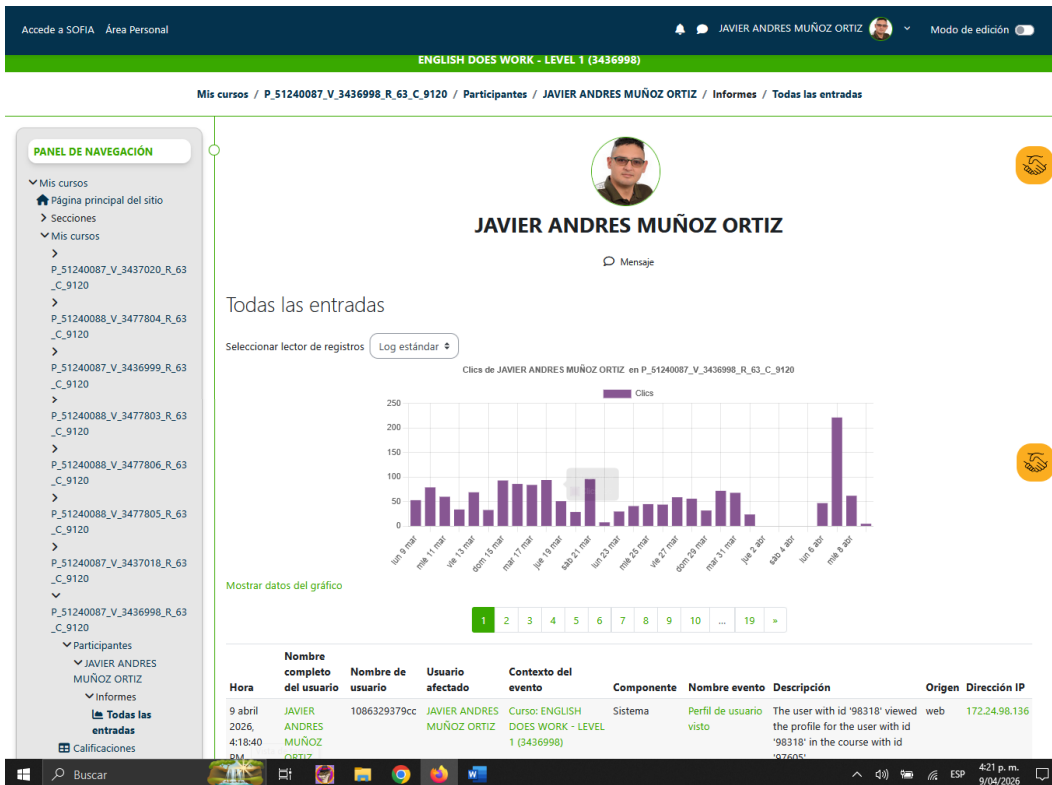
Accede a SOFIA Área Personal

JAVIER ANDRES MUÑOZ ORTIZ

Modo de edición

ENGLISH DOES WORK - LEVEL 1 (3436998)

Mis cursos / P_51240087_V_3436998_R_63_C_9120 / Participantes / JAVIER ANDRES MUÑOZ ORTIZ / Informes / Todas las entradas

PANEL DE NAVEGACIÓN

Mis cursos
Página principal del sitio
Secciones
Mis cursos
P_51240087_V_3437020_R_63_C_9120
P_51240088_V_3477804_R_63_C_9120
P_51240087_V_3436999_R_63_C_9120
P_51240088_V_3477803_R_63_C_9120
P_51240088_V_3477806_R_63_C_9120
P_51240088_V_3477805_R_63_C_9120
P_51240087_V_3437018_R_63_C_9120
P_51240087_V_3436998_R_63_C_9120
Participantes
JAVIER ANDRES MUÑOZ ORTIZ
Informes
Todas las entradas
Calificaciones

JAVIER ANDRES MUÑOZ ORTIZ

Mensaje

Todas las entradas

Seleccionar lector de registros Log estándar

Clics de JAVIER ANDRES MUÑOZ ORTIZ en P_51240087_V_3436998_R_63_C_9120

Clics

250
200
150
100
50
0

lun 9 mar, mié 11 mar, vie 13 mar, dom 15 mar, mar 17 mar, jue 19 mar, sáb 21 mar, lun 23 mar, mié 25 mar, vie 27 mar, dom 29 mar, mar 31 mar, jue 2 abr, sáb 4 abr, lun 6 abr, mié 8 abr

Mostrar datos del gráfico

1 2 3 4 5 6 7 8 9 10 ... 19 »

| Hora | Nombre completo del usuario | Nombre de usuario | Usuario afectado | Contexto del evento | Componente | Nombre evento | Descripción | Origen | Dirección IP |
|---|---|---|---|---|---|---|---|---|---|
| 9 abril 2026, 4:18:40 PM | JAVIER ANDRES MUÑOZ ORTIZ | 1086329379cc | JAVIER ANDRES MUÑOZ ORTIZ | Curso: ENGLISH DOES WORK - LEVEL 1 (3436998) | Sistema | Perfil de usuario visto | The user with id '98318' viewed the profile for the user with id '98318' in the course with id '97605'. | web | 172.24.98.136 |

Buscar

ESP 4:21 p. m. 9/04/2026